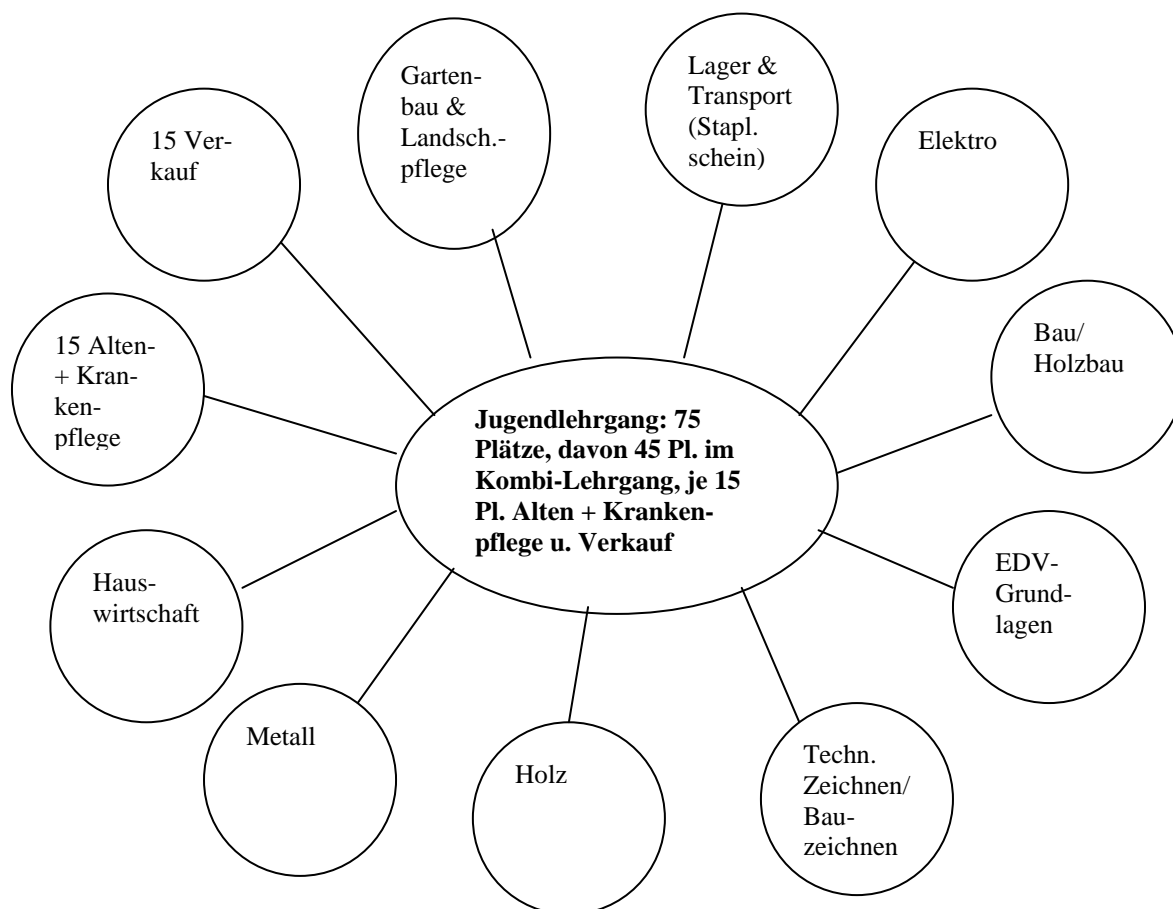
Garten-bau & Landsch.-pflege

Lager & Transport (Stapl. schein)

15 Verkauf

Elektro

15 Alten- + Krankenpflege

Bau/ Holzbau

Jugendlehrgang: 75 Plätze, davon 45 Pl. im Kombi-Lehrgang, je 15 Pl. Alten + Krankenpflege u. Verkauf

EDV-Grundlagen

Hauswirtschaft

Metall

Holz

Techn. Zeichnen/ Bauzeichnen